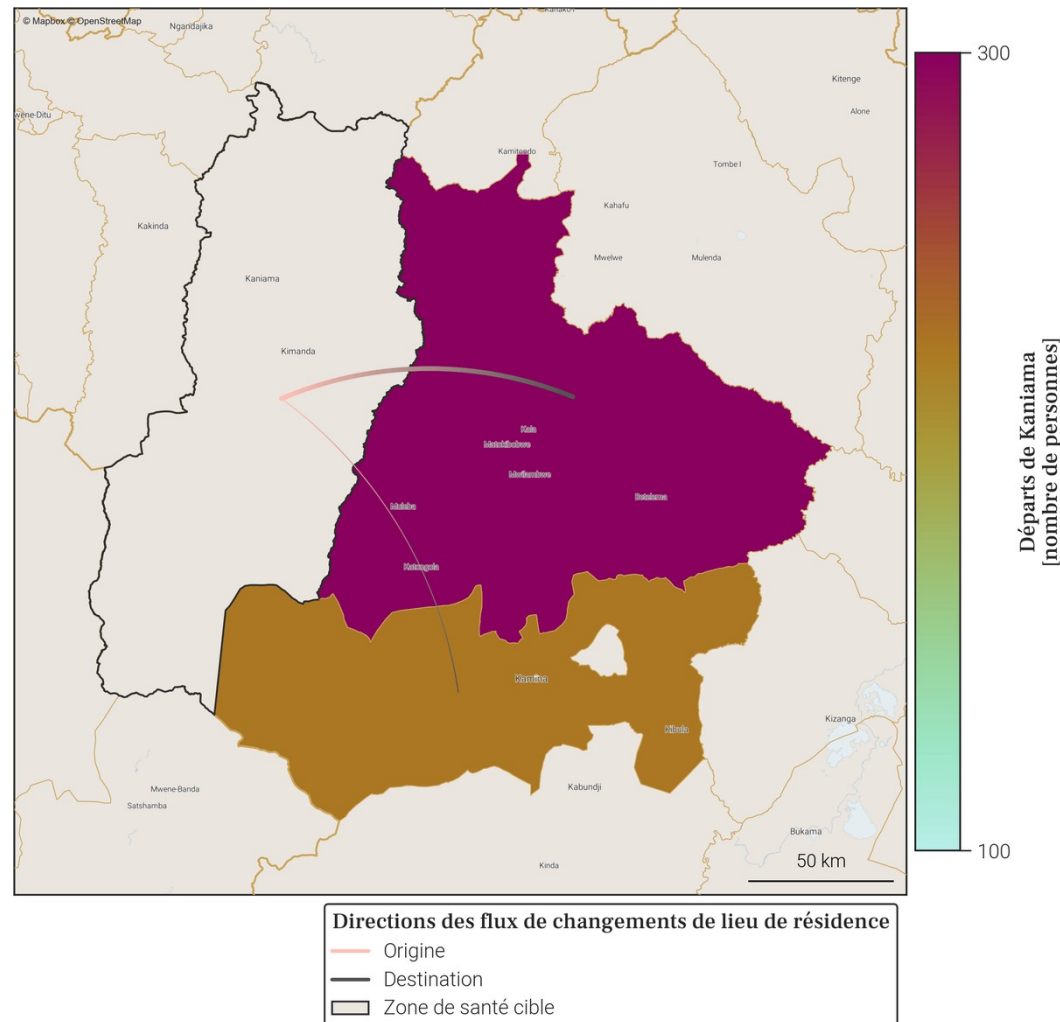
© Mapbox © OpenStreetMap

Ngandajika

Kanakuti

wene-Ditu

Kitenge

Alone

Kamitendo

Tombe I

Kahafu

Kakinda

Mwelwe

Mulenda

Kaniama

Kimanda

Kala

Matokibobwe

Mwilambwe

Muleba

Betelema

Katangala

Kamina

Kibula

Kizanga

Mwene-Banda

Satshamba

Kabundji

Bukama

Kinda

50 km

300

100

Départs de Kaniama
[nombre de personnes]

Directions des flux de changements de lieu de résidence
Origine
Destination
Zone de santé cible